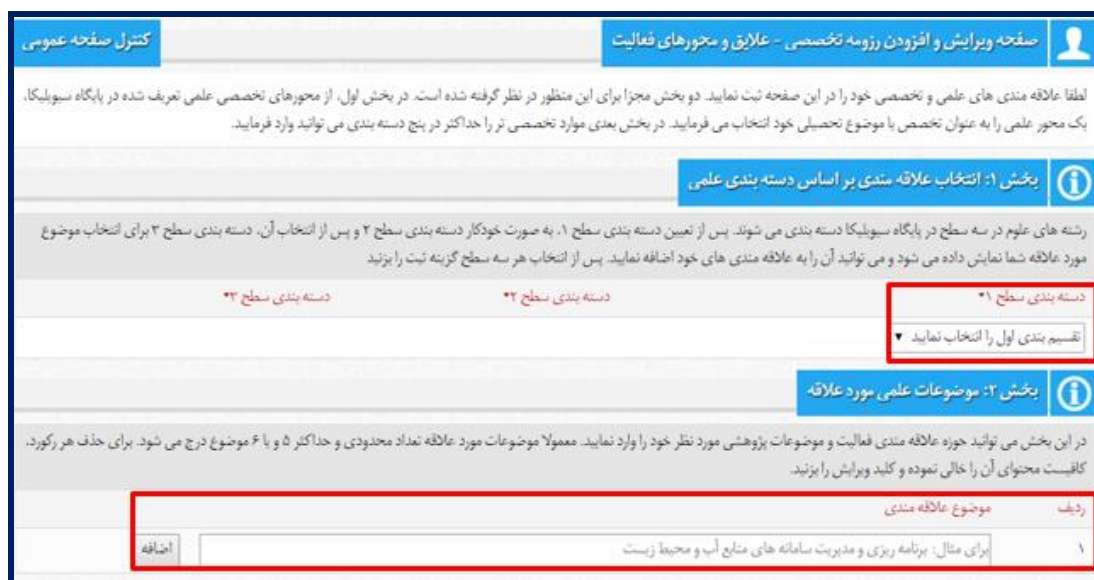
صفحه ویرایش و افزودن رزومه تخصصی - علایق و محورهای فعالیت

کنترل صفحه عمومی

لطفا علاقه مندی های علمی و تخصصی خود را در این صفحه ثبت نمایید. دو بخش مجزا برای این منظور در نظر گرفته شده است. در بخش اول، از محورهای تخصصی علمی تعریف شده در پایگاه سیویلیکا، یک محور علمی را به عنوان تخصص با موضوع تحصیلی خود انتخاب می فرمایید. در بخش بعدی موارد تخصصی تر را حداکثر در پنج دسته بندی می توانید وارد فرمایید.

بخش ۱: انتخاب علاقه مندی بر اساس دسته بندی علمی

رشته های علوم در سه سطح در پایگاه سیویلیکا دسته بندی می شوند. پس از تعیین دسته بندی سطح ۱، به صورت خودکار دسته بندی سطح ۲ و پس از انتخاب آن، دسته بندی سطح ۳ برای انتخاب موضوع مورد علاقه شما نمایش داده می شود و می توانید آن را به علاقه مندی های خود اضافه نمایید. پس از انتخاب هر سه سطح گزینه ثبت را بزنید

دسته بندی سطح ۱*

دسته بندی سطح ۲*

دسته بندی سطح ۳*

تقسیم بندی اول را انتخاب نمایید

بخش ۲: موضوعات علمی مورد علاقه

در این بخش می توانید حوزه علاقه مندی فعالیت و موضوعات پژوهشی مورد نظر خود را وارد نمایید. معمولا موضوعات مورد علاقه تعداد محدودی و حداکثر ۵ و یا ۶ موضوع درج می شود. برای حذف هر رکورد، کافیست محتوای آن را خالی نموده و کلید ویرایش را بزنید.

ردیف

موضوع علاقه مندی

۱

برای مثال: برنامه ریزی و مدیریت سامانه های منابع آب و محیط زیست

اضافه